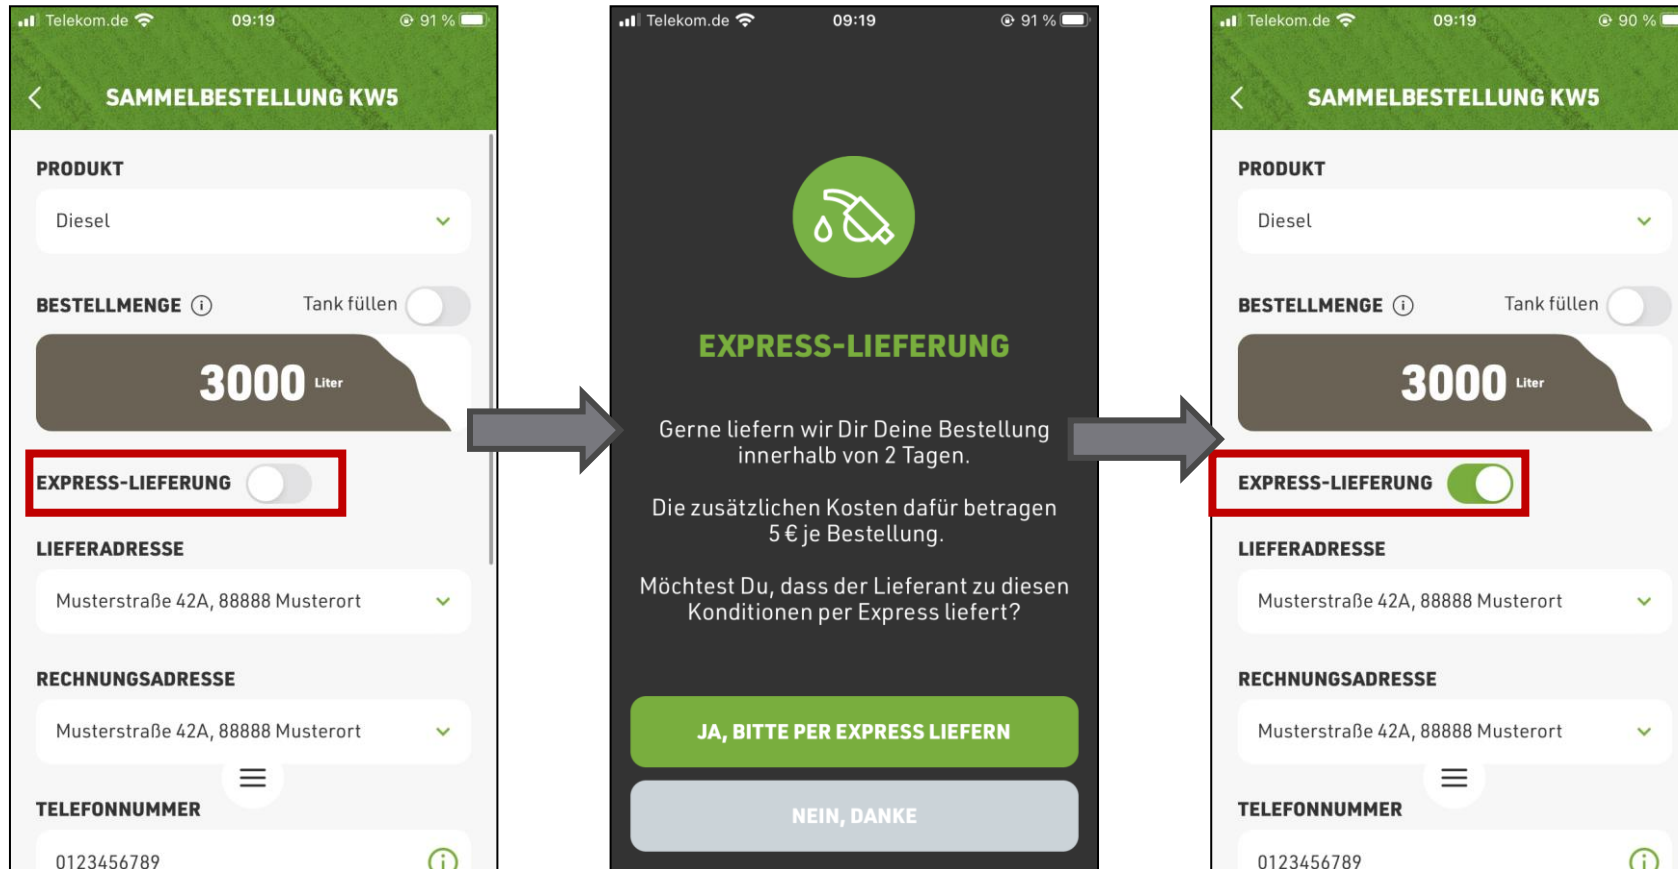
Telekom.de 09:19 91 %

SAMMELBESTELLUNG KW5

PRODUKT

Diesel

BESTELLMENGE

Tank füllen

3000 Liter

EXPRESS-LIEFERUNG

LIEFERADRESSE

Musterstraße 42A, 88888 Musterort

RECHNUNGSADRESSE

Musterstraße 42A, 88888 Musterort

TELEFONNUMMER

0123456789

Telekom.de 09:19 91 %

EXPRESS-LIEFERUNG

Gerne liefern wir Dir Deine Bestellung innerhalb von 2 Tagen.

Die zusätzlichen Kosten dafür betragen 5 € je Bestellung.

Möchtest Du, dass der Lieferant zu diesen Konditionen per Express liefert?

JA, BITTE PER EXPRESS LIEFERN

NEIN, DANKE

Telekom.de 09:19 90 %

SAMMELBESTELLUNG KW5

PRODUKT

Diesel

BESTELLMENGE

Tank füllen

3000 Liter

EXPRESS-LIEFERUNG

LIEFERADRESSE

Musterstraße 42A, 88888 Musterort

RECHNUNGSADRESSE

Musterstraße 42A, 88888 Musterort

TELEFONNUMMER

0123456789